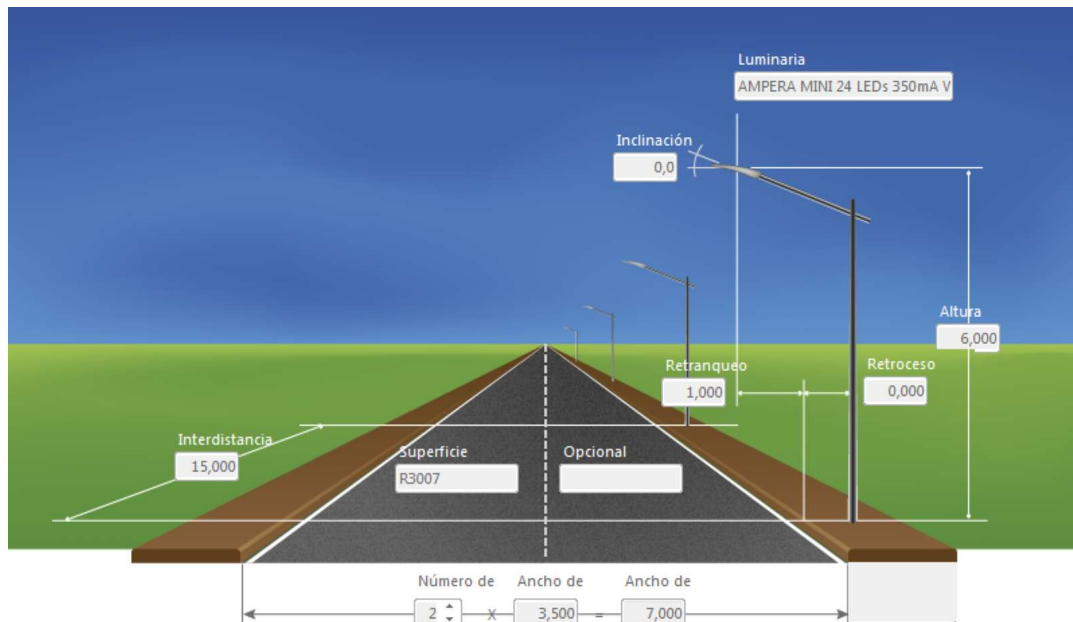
Luminaria
AMPERA MINI 24 LEDs 350mA V

Inclinación
0,0

Altura
6,000

Retranqueo
1,000

Retroceso
0,000

Interdistancia
15,000

Superficie
R3007

Opcional

Número de
2
x
Ancho de
3,500
=
Ancho de
7,000